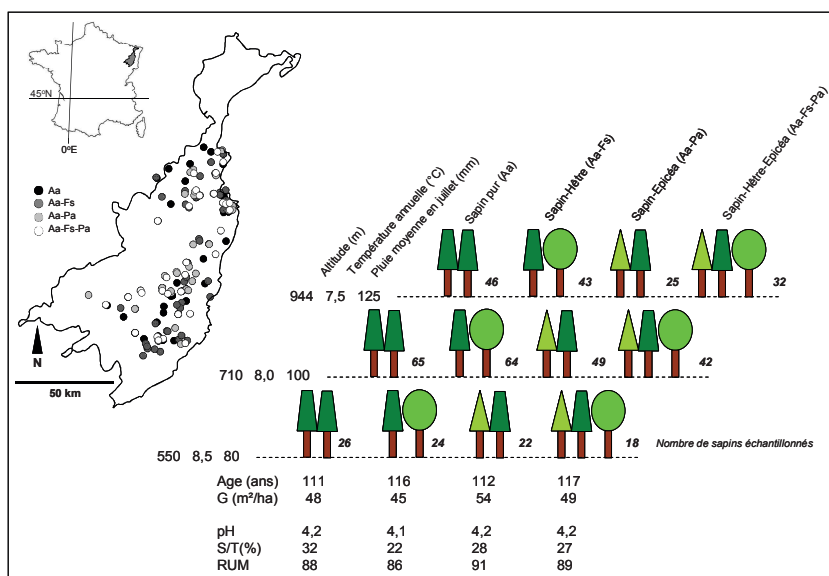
45ºN
0ºE
Aa
Aa-Fs
Aa-Pa
Aa-Fs-Pa
N
50 km

Altitude (m)
Température annuelle (°C)
Pluie moyenne en juillet (mm)
Sapin pur (Aa)
Sapin-Hêtre (Aa-Fs)
Sapin-Epicéa (Aa-Pa)
Sapin-Hêtre-Epicéa (Aa-Fs-Pa)

944 7,5 125
46
43
25
32

710 8,0 100
65
64
49
42

550 8,5 80
26
24
22
18
Nombre de sapins échantillonnés

| | | | | |
|---|---|---|---|---|
| Age (ans) | 111 | 116 | 112 | 117 |
| G (m²/ha) | 48 | 45 | 54 | 49 |
| pH | 4,2 | 4,1 | 4,2 | 4,2 |
| S/T(%) | 32 | 22 | 28 | 27 |
| RUM | 88 | 86 | 91 | 89 |